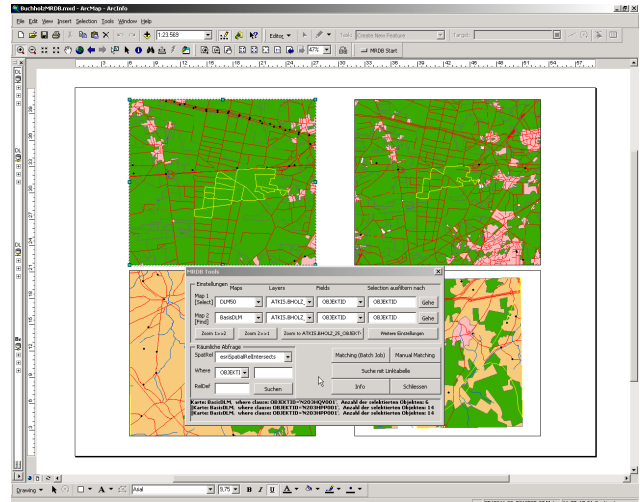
Buchholz/MRDB.mxd - ArcMap - ArcInfo

File Edit View Insert Selection Tools Window Help

1:23.568

Editor

Task: Create New Feature

Target:

47%

MRDB Start

MRDB Tools

Einstellungen

Maps

Layers

Fields

Selection ausführen nach

Map 1 [Select]

DLM50

ATKIS.BHOLZ

OBJEKTID

OBJEKTID

Gehe

Map 2 [Find]

BasisDLM

ATKIS.BHOLZ

OBJEKTID

OBJEKTID

Gehe

Zoom 1<->2

Zoom 2<->1

Zoom to ATKIS.BHOLZ_25_OBJEKT

Weitere Einstellungen

Räumliche Abfrage

SpatRel

esriSpatialRelIntersects

Where

OBJEKTI

RelDef

Suchen

Matching (Batch Job)

Manual Matching

Suche mit Linktabelle

Info

Schliessen

Karte: BasisDLM, where clause: OBJEKTID='N203HQ0001' Anzahl der selektierten Objekten: 6
Karte: BasisDLM, where clause: OBJEKTID='N203HPP001' Anzahl der selektierten Objekten: 14
Karte: BasisDLM, where clause: OBJEKTID='N203HPP001' Anzahl der selektierten Objekten: 14

Drawing

Arial

9.75

B I U A